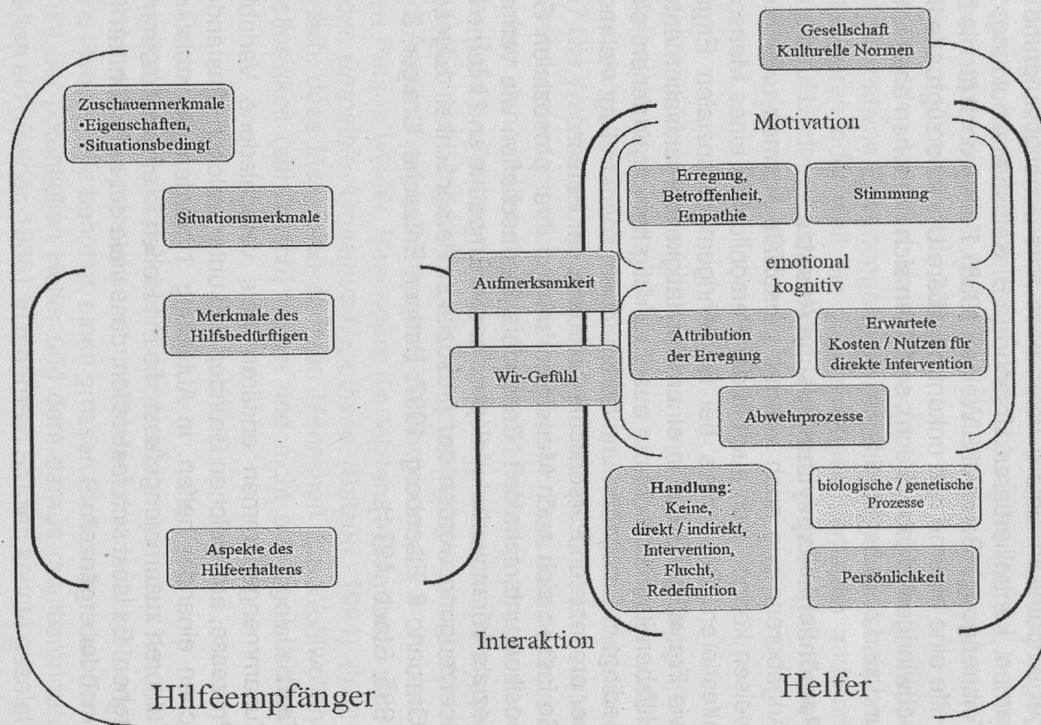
Zuschauermerkmale
•Eigenschaften,
•Situationsbedingt

Situationsmerkmale

Merkmale des Hilfsbedürftigen

Aspekte des Hilfeerhaltens

Gesellschaft
Kulturelle Normen

Motivation

Erregung, Betroffenheit, Empathie

Stimmung

emotional
kognitiv

Aufmerksamkeit

Wir-Gefühl

Attribution der Erregung

Erwartete Kosten / Nutzen für direkte Intervention

Abwehrprozesse

Handlung:
Keine,
direkt / indirekt,
Intervention,
Flucht,
Redefinition

biologische / genetische Prozesse

Persönlichkeit

Interaktion

Hilfeempfänger

Helfer